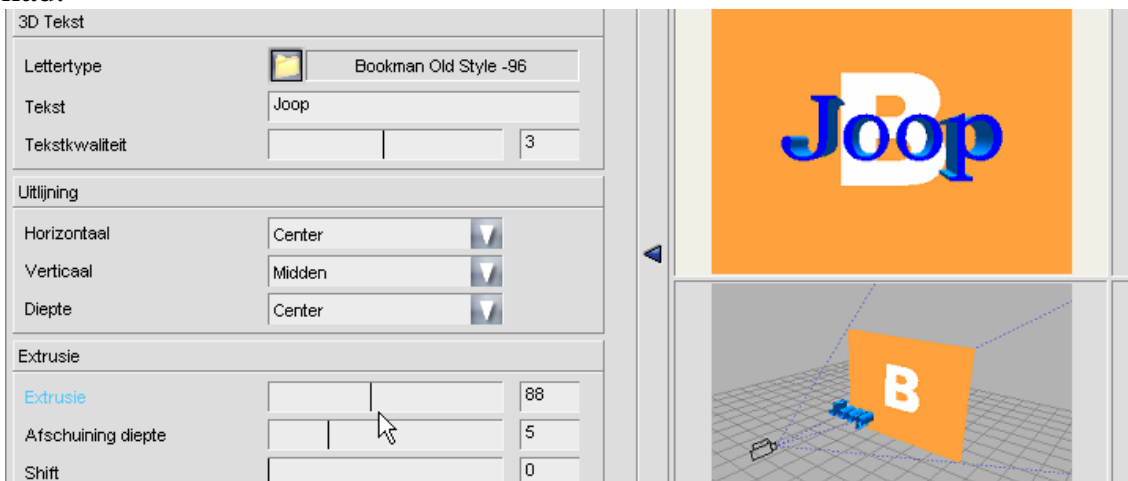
3D Tekst

Lettertype | Bookman Old Style -96

Tekst | Joop

Tekstkwaliteit | 3

Uitlijning

Horizontaal | Center

Verticaal | Midden

Diepte | Center

Extrusie

Extrusie | 88

Afschuining diepte | 5

Shift | 0

Joop

B

B

Joop